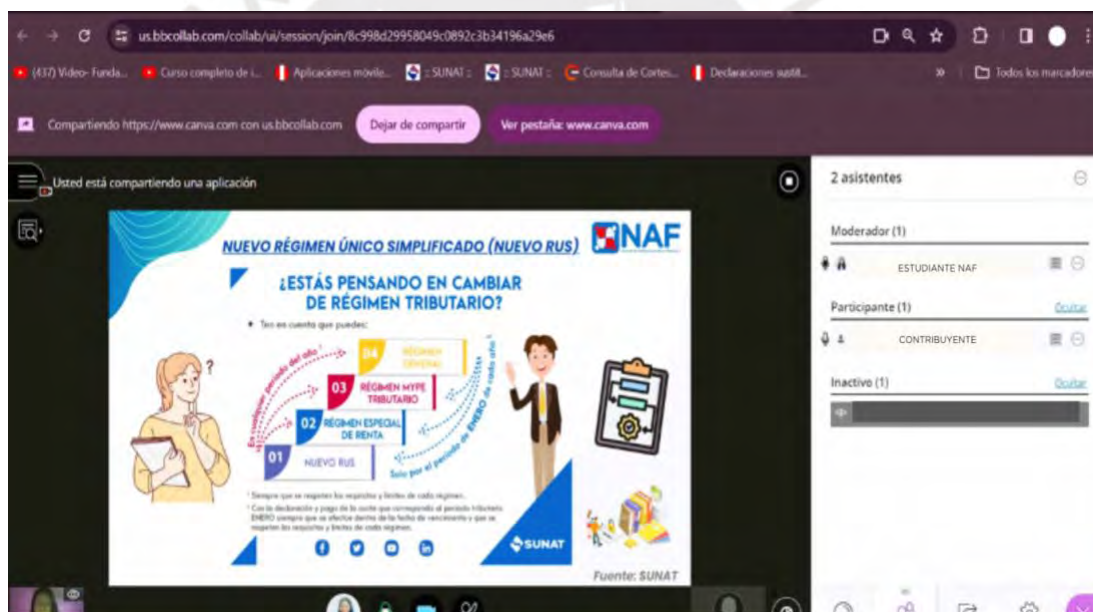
us.bbcollab.com/collab/ui/session/join/8c998d29958049c0892c3b34196a29e6

(437) Video- Funda... Curso completo de i... Aplicaciones móvile... : SUNAT : : SUNAT : Consulta de Cortes... Declaraciones sustit... » Todos los marcadores

Compartiendo https://www.canva.com con us.bbcollab.com Dejar de compartir Ver pestaña: www.canva.com

Usted está compartiendo una aplicación

2 asistentes

Moderador (1)

ESTUDIANTE NAF

Participante (1) Ocultar

CONTRIBUYENTE

Inactivo (1) Ocultar

NUEVO RÉGIMEN ÚNICO SIMPLIFICADO (NUEVO RUS) NAF

¿ESTÁS PENSANDO EN CAMBIAR DE RÉGIMEN TRIBUTARIO?

• Ten en cuenta que puedes:

En cualquier periodo del año¹

Solo por el periodo de ENERO de cada año²

04 RÉGIMEN GENERAL

03 RÉGIMEN MYPE TRIBUTARIO

02 RÉGIMEN ESPECIAL DE RENTA

01 NUEVO RUS

¹ Siempre que se respeten los requisitos y límites de cada régimen.

² Con la declaración y pago de la cuota que corresponda al periodo tributario ENERO siempre que se efectúe dentro de la fecha de vencimiento y que se respeten los requisitos y límites de cada régimen.

SUNAT

Fuente: SUNAT